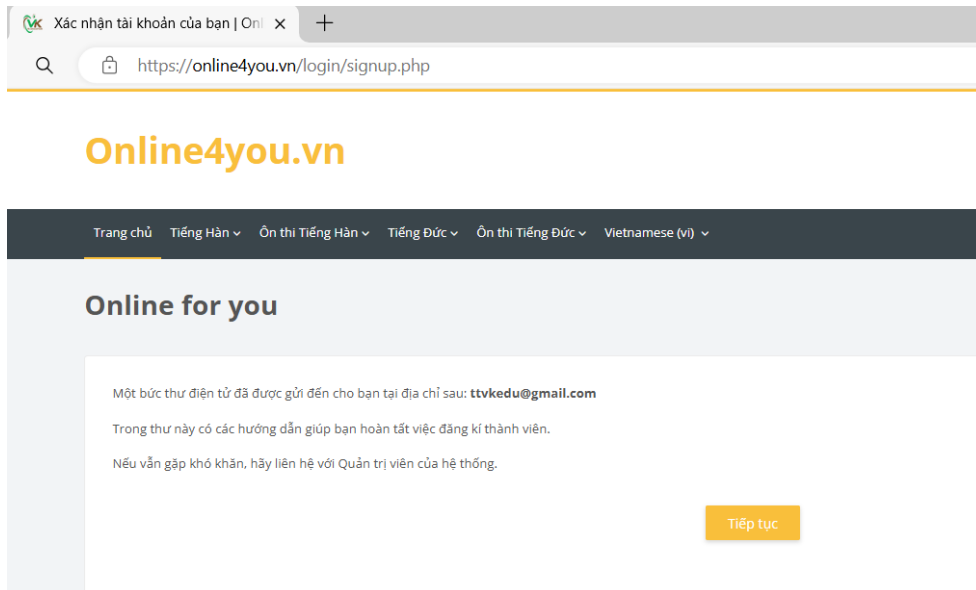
Xác nhận tài khoản của bạn | Onl ×

https://online4you.vn/login/signup.php

Online4you.vn

Trang chủ Tiếng Hàn Ôn thi Tiếng Hàn Tiếng Đức Ôn thi Tiếng Đức Vietnamese (vi)

Online for you

Một bức thư điện tử đã được gửi đến cho bạn tại địa chỉ sau: ttvkedu@gmail.com

Trong thư này có các hướng dẫn giúp bạn hoàn tất việc đăng kí thành viên.

Nếu vẫn gặp khó khăn, hãy liên hệ với Quản trị viên của hệ thống.

Tiếp tục